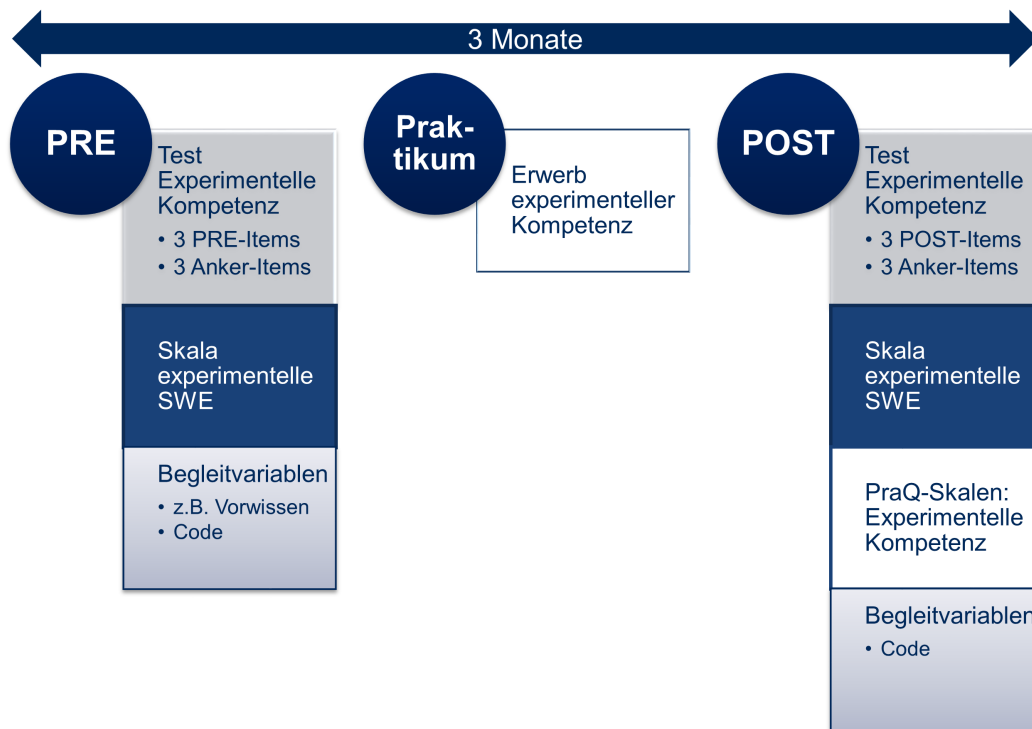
3 Monate

PRE

Test Experimentelle Kompetenz
• 3 PRE-Items
• 3 Anker-Items

Skala experimentelle SWE

Begleitvariablen
• z.B. Vorwissen
• Code

Praktikum

Erwerb experimenteller Kompetenz

POST

Test Experimentelle Kompetenz
• 3 POST-Items
• 3 Anker-Items

Skala experimentelle SWE

PraQ-Skalen: Experimentelle Kompetenz

Begleitvariablen
• Code